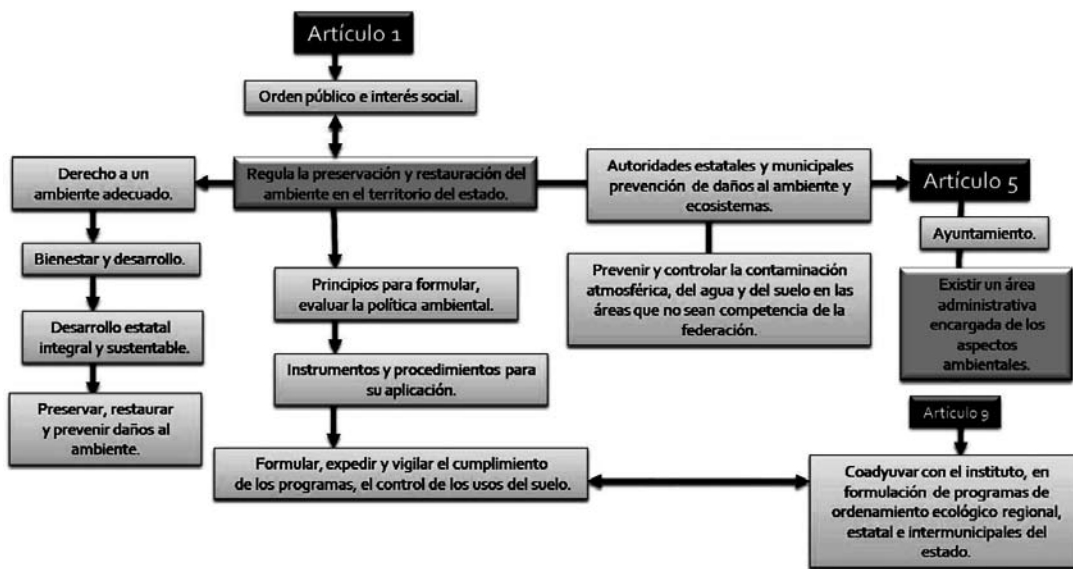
Artículo 1

Orden público e interés social.

Regula la preservación y restauración del ambiente en el territorio del estado.

Derecho a un ambiente adecuado.

Bienestar y desarrollo.

Desarrollo estatal integral y sustentable.

Preservar, restaurar y prevenir daños al ambiente.

Principios para formular, evaluar la política ambiental.

Instrumentos y procedimientos para su aplicación.

Formular, expedir y vigilar el cumplimiento de los programas, el control de los usos del suelo.

Autoridades estatales y municipales prevención de daños al ambiente y ecosistemas.

Prevenir y controlar la contaminación atmosférica, del agua y del suelo en las áreas que no sean competencia de la federación.

Artículo 5

Ayuntamiento.

Existir un área administrativa encargada de los aspectos ambientales.

Artículo 9

Coadyuvar con el instituto, en formulación de programas de ordenamiento ecológico regional, estatal e intermunicipales del estado.